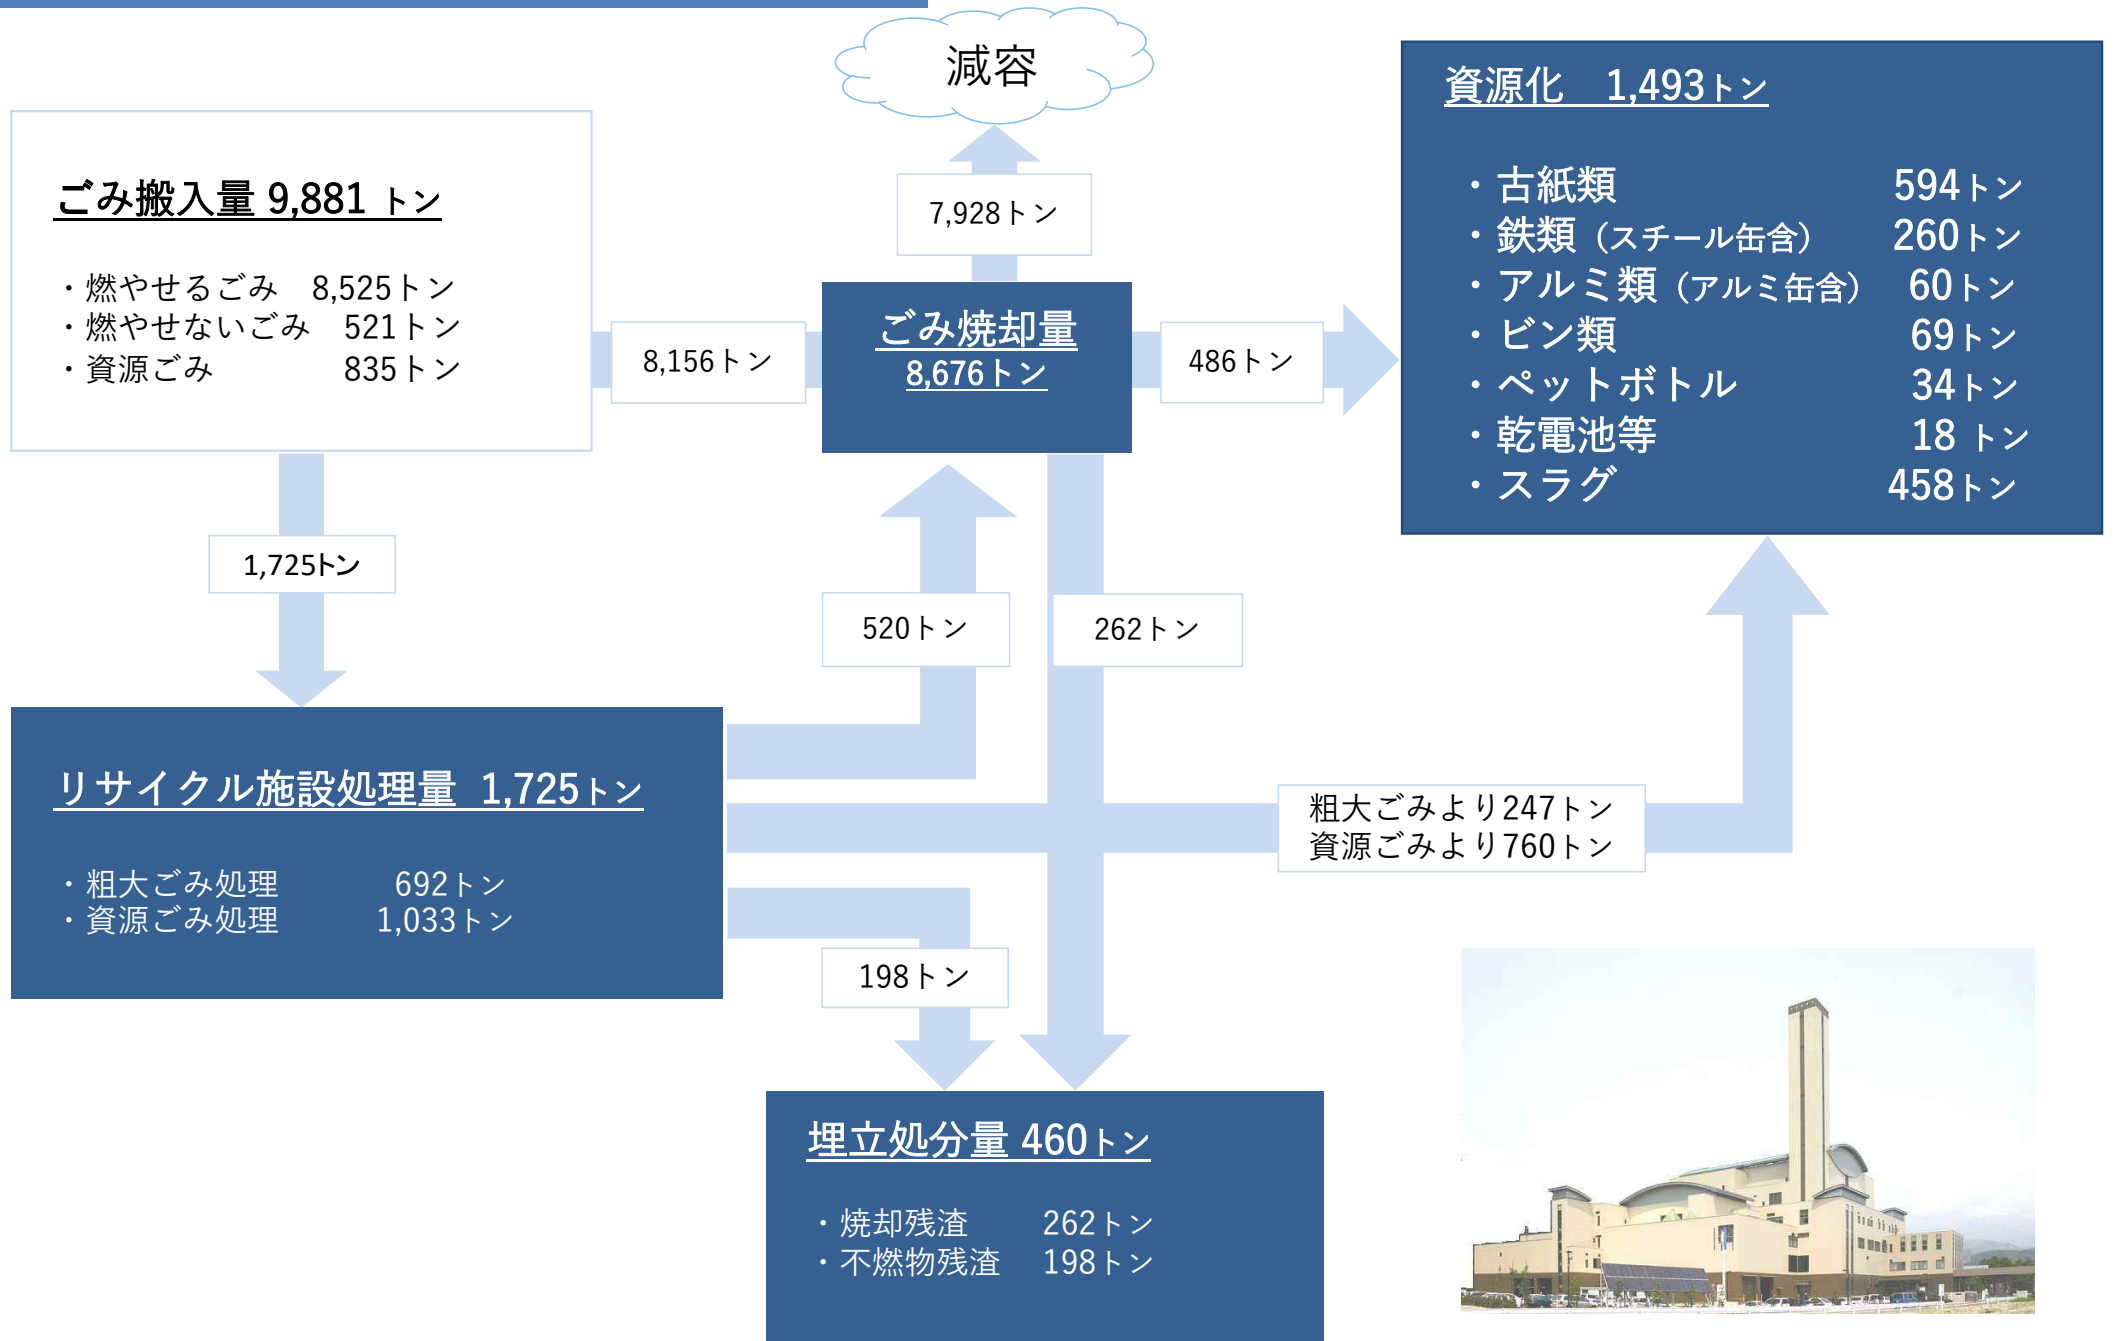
減容

ごみ搬入量 9,881 トン

・燃やせるごみ 8,525トン
・燃やせないごみ 521トン
・資源ごみ 835トン

7,928トン

8,156トン

ごみ焼却量
8,676トン

486トン

資源化 1,493トン

・古紙類 594トン
・鉄類（スチール缶含） 260トン
・アルミ類（アルミ缶含） 60トン
・ビン類 69トン
・ペットボトル 34トン
・乾電池等 18 トン
・スラグ 458トン

1,725トン

520トン

262トン

リサイクル施設処理量 1,725トン

・粗大ごみ処理 692トン
・資源ごみ処理 1,033トン

粗大ごみより247トン
資源ごみより760トン

198トン

埋立処分量 460トン

・焼却残渣 262トン
・不燃物残渣 198トン